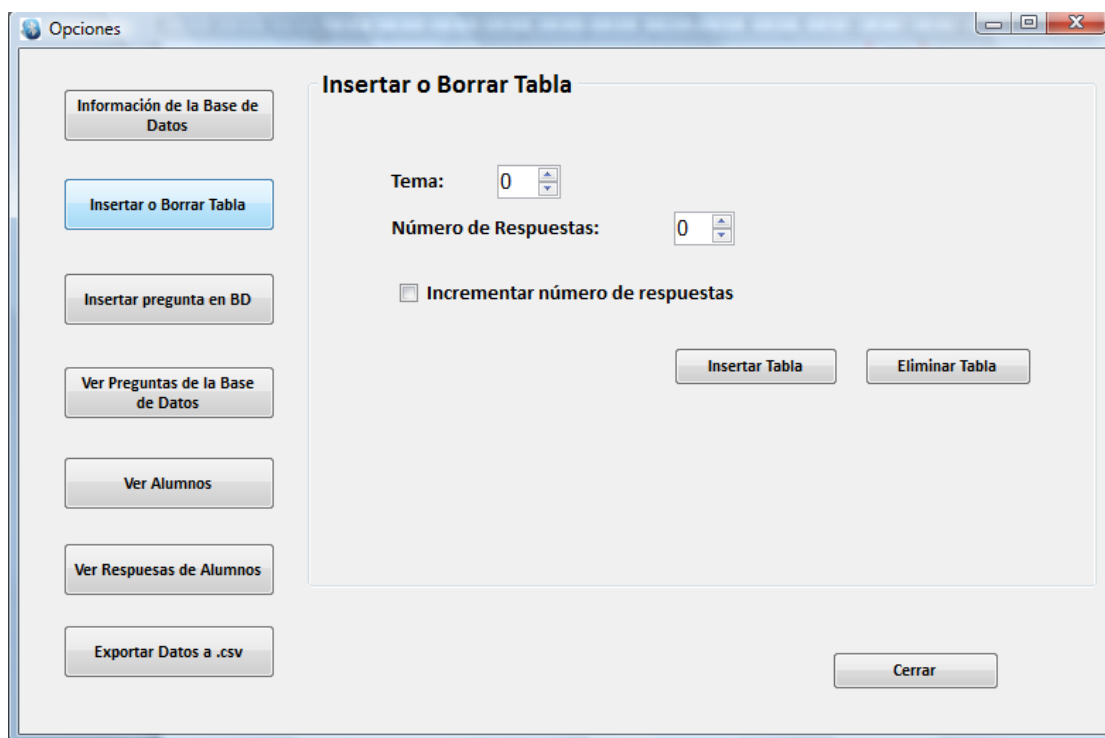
Opciones

Información de la Base de Datos

Insertar o Borrar Tabla

Insertar pregunta en BD

Ver Preguntas de la Base de Datos

Ver Alumnos

Ver Respuesas de Alumnos

Exportar Datos a .csv

Insertar o Borrar Tabla

Tema: 0

Número de Respuestas: 0

Incrementar número de respuestas

Insertar Tabla

Eliminar Tabla

Cerrar